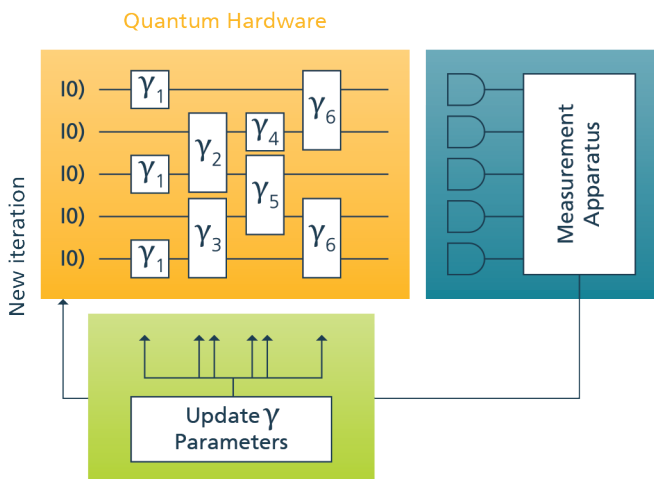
Quantum Hardware

I0⟩
I0⟩
I0⟩
I0⟩
I0⟩

$\gamma_1$
$\gamma_1$
$\gamma_1$
$\gamma_2$
$\gamma_3$
$\gamma_4$
$\gamma_5$
$\gamma_6$
$\gamma_6$

Measurement Apparatus

New iteration

Update $\gamma$ Parameters